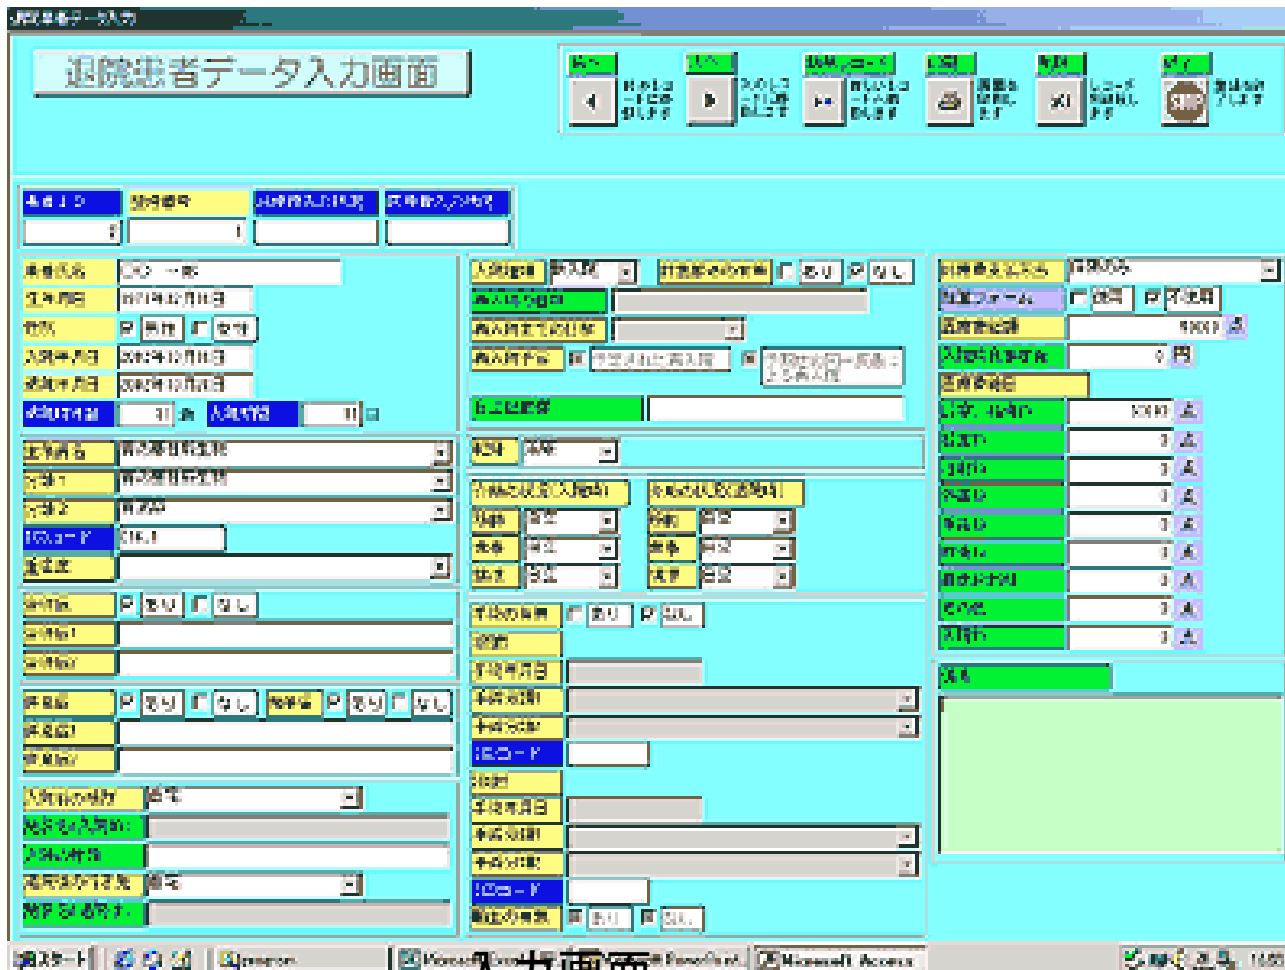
退院患者データ入力

退院患者データ入力画面

前へ
前のレコードに移動します

次へ
次のレコードに移動します

新規レコード
新しいレコードへ移動します

印刷
画面を印刷します

削除
レコードを削除します

終了
作業を終了します

患者ID
診療番号

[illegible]
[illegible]

1

患者氏名
生年月日
性別
男性
女性
入院年月日
退院年月日
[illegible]
日
入院日数
日

主病名
合併1
合併2
ICDコード
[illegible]

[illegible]
あり
なし

あり
なし
あり
なし

入院前の場所
自宅

入院経路
再入院
あり
なし

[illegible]

手術の有無
あり
なし
手術年月日
ICDコード
手術年月日
ICDコード
あり
なし

自宅
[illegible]
あり
なし

0 円

0
0
0
0
0
0
0
0

スタート
Microsoft Access
入力画面